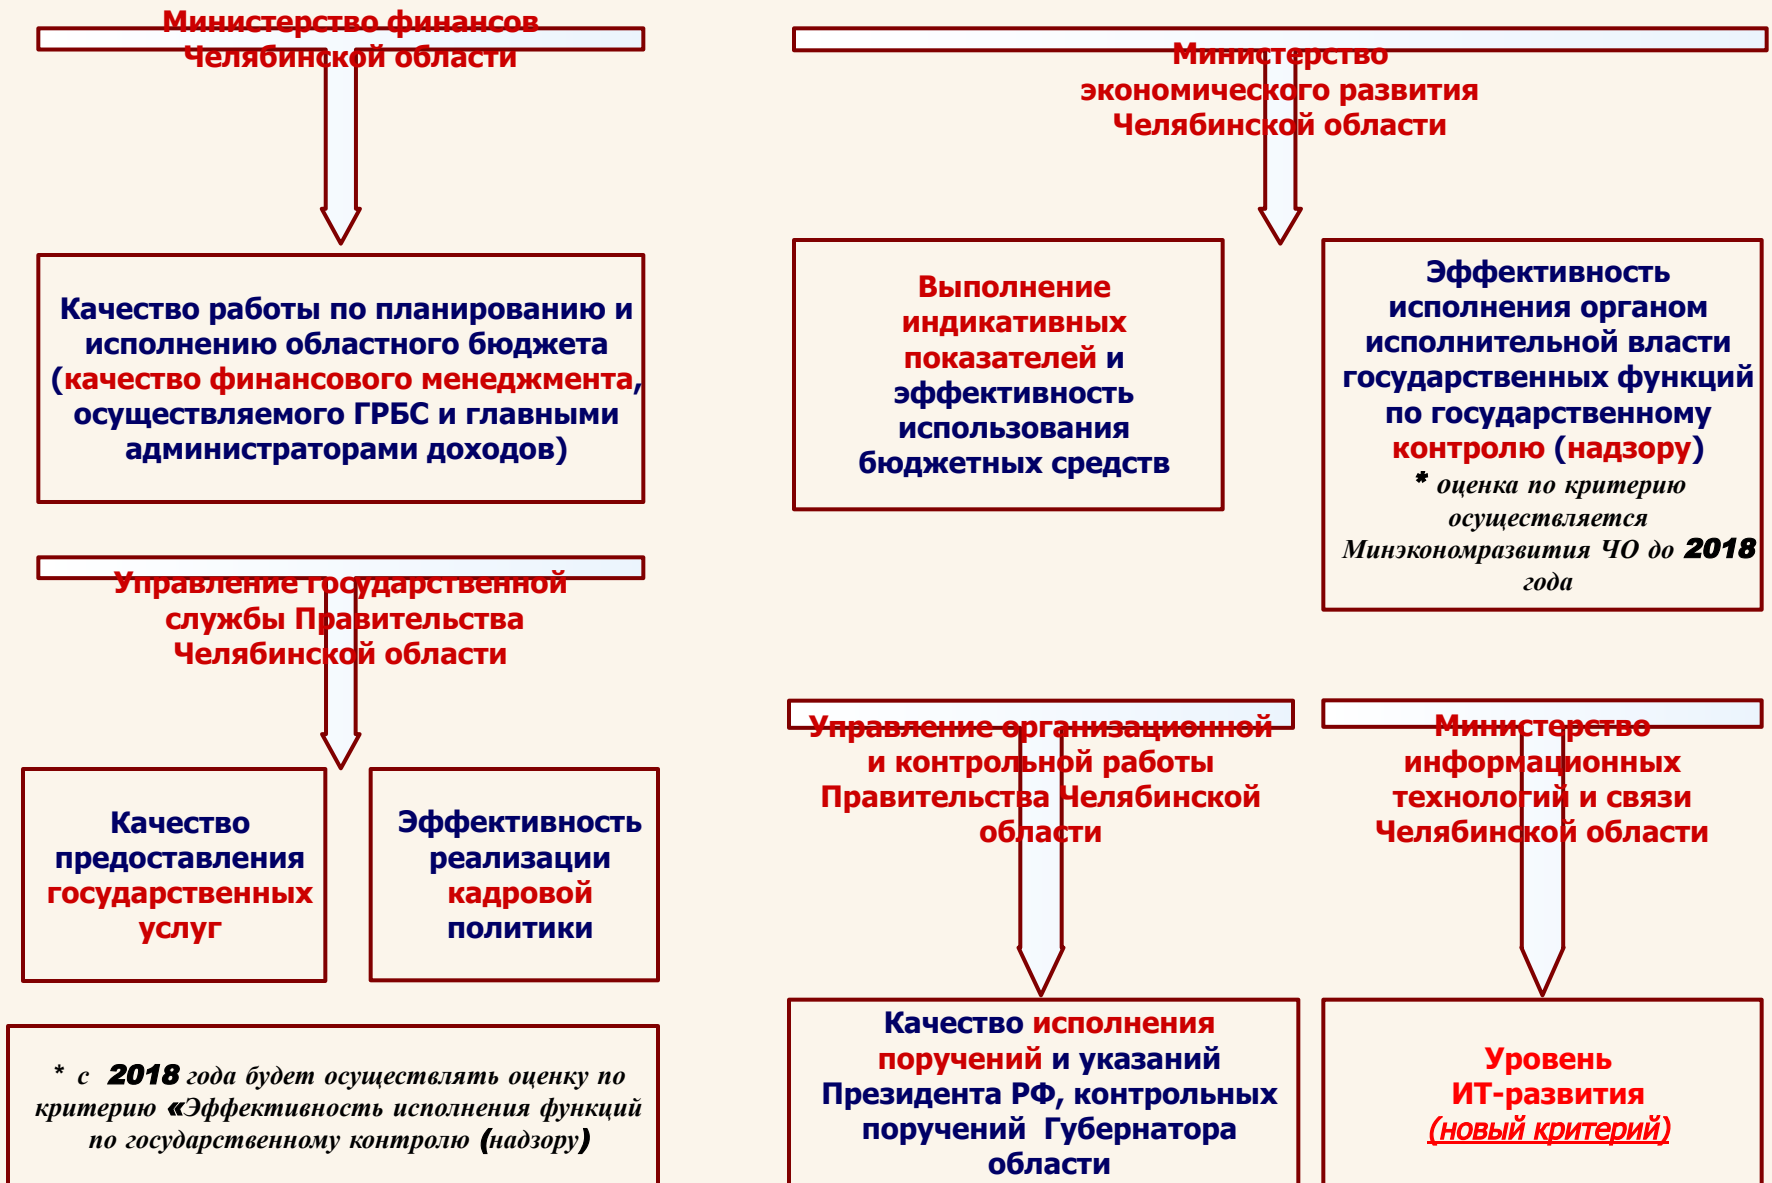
Министерство финансов Челябинской области

Министерство экономического развития Челябинской области

Качество работы по планированию и исполнению областного бюджета (качество финансового менеджмента, осуществляемого ГРБС и главными администраторами доходов)

Выполнение индикативных показателей и эффективность использования бюджетных средств

Эффективность исполнения органом исполнительной власти государственных функций по государственному контролю (надзору)
* оценка по критерию осуществляется Минэкономразвития ЧО до 2018 года

Управление государственной службы Правительства Челябинской области

Качество предоставления государственных услуг

Эффективность реализации кадровой политики

Управление организационной и контрольной работы Правительства Челябинской области

Министерство информационных технологий и связи Челябинской области

* с 2018 года будет осуществлять оценку по критерию «Эффективность исполнения функций по государственному контролю (надзору)

Качество исполнения поручений и указаний Президента РФ, контрольных поручений Губернатора области

Уровень ИТ-развития (новый критерий)